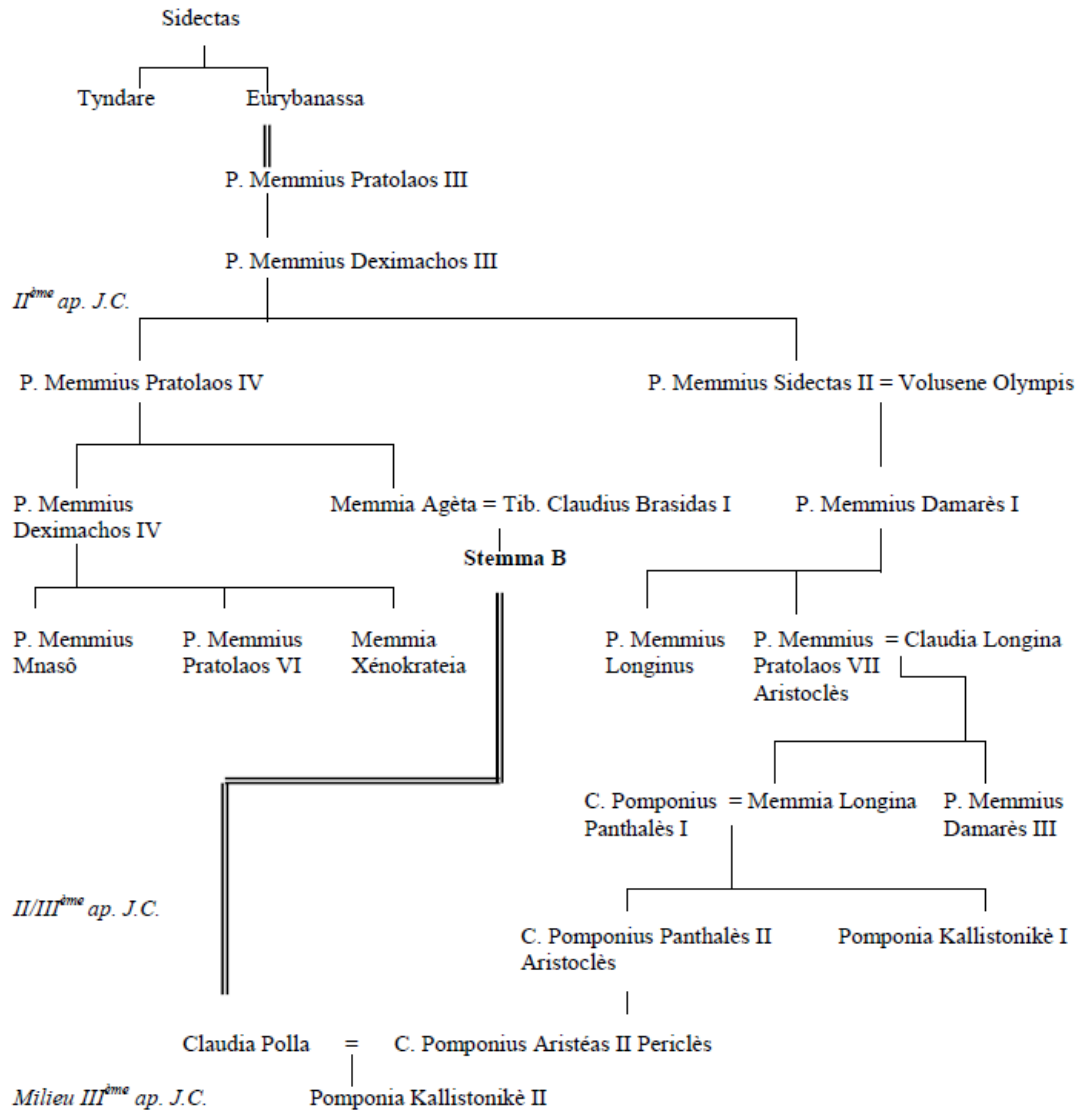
Sidectas

Tyndare

Eurybanassa

P. Memmius Pratolaos III

P. Memmius Deximachos III

$II^{ème}$ ap. J.C.

P. Memmius Pratolaos IV

P. Memmius Sidectas II = Volusene Olympis

P. Memmius Deximachos IV

Memmia Agèta = Tib. Claudius Brasidas I

P. Memmius Damarès I

Stemma B

P. Memmius Mnasô

P. Memmius Pratolaos VI

Memmia Xénokrateia

P. Memmius Longinus

P. Memmius Pratolaos VII Aristoclès = Claudia Longina

C. Pomponius Panthalès I = Memmia Longina

P. Memmius Damarès III

$II/III^{ème}$ ap. J.C.

C. Pomponius Panthalès II Aristoclès

Pomponia Kallistonikè I

Claudia Polla = C. Pomponius Aristéas II Periclès

Milieu $III^{ème}$ ap. J.C.

Pomponia Kallistonikè II